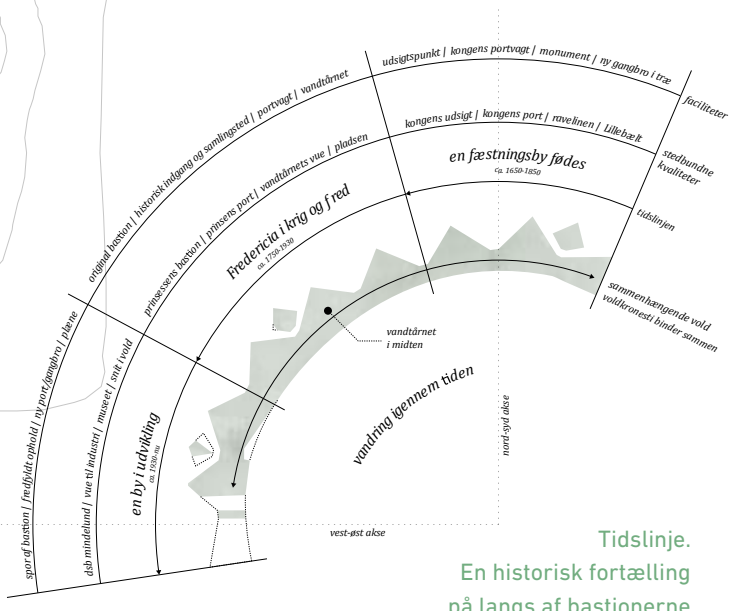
udsigtspunkt | kongens portvagt | monument | ny gangbro i træ

faciliteter

kongens udsigt | kongens port | ravelinen | Lillebælt

stedbundne kvaliteter

en fæstningsby fødes
ca. 1650-1850

tidslinjen

sammenhængende vold
voldkronestí binder sammen

original bastion | historisk indgang og samlingssted | portvagt | vandtårnet

prinsessens bastion | prinsens port | vandtårnets vue | pladsen

Fredericia i krig og fred
ca. 1750-1930

vandtårnet i midten

vandring igennem tiden

nord-syd akse

spor af bastion | fredfyldt ophold | ny port/gangbro | planer

dsb mindelund | vue til industri | museet | snit i vold

en by i udvikling
ca. 1930-nu

vest-øst akse

Tidslinje.
En historisk fortælling
på langs af bastionerne